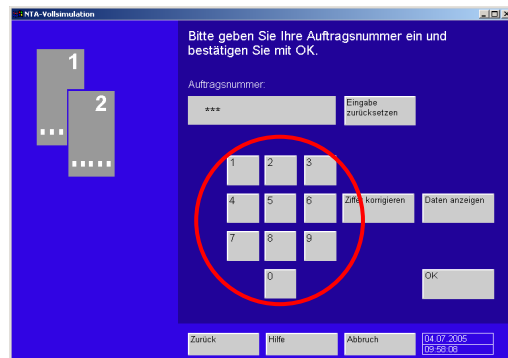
NTA-Vollsimulation

1

2

Bitte geben Sie Ihre Auftragsnummer ein und bestätigen Sie mit OK.

Auftragsnummer:

***

Eingabe zurücksetzen

1 2 3

4 5 6

7 8 9

0

Ziffer korrigieren

Daten anzeigen

OK

Zurück

Hilfe

Abbruch

04.07.2005
09:58:08